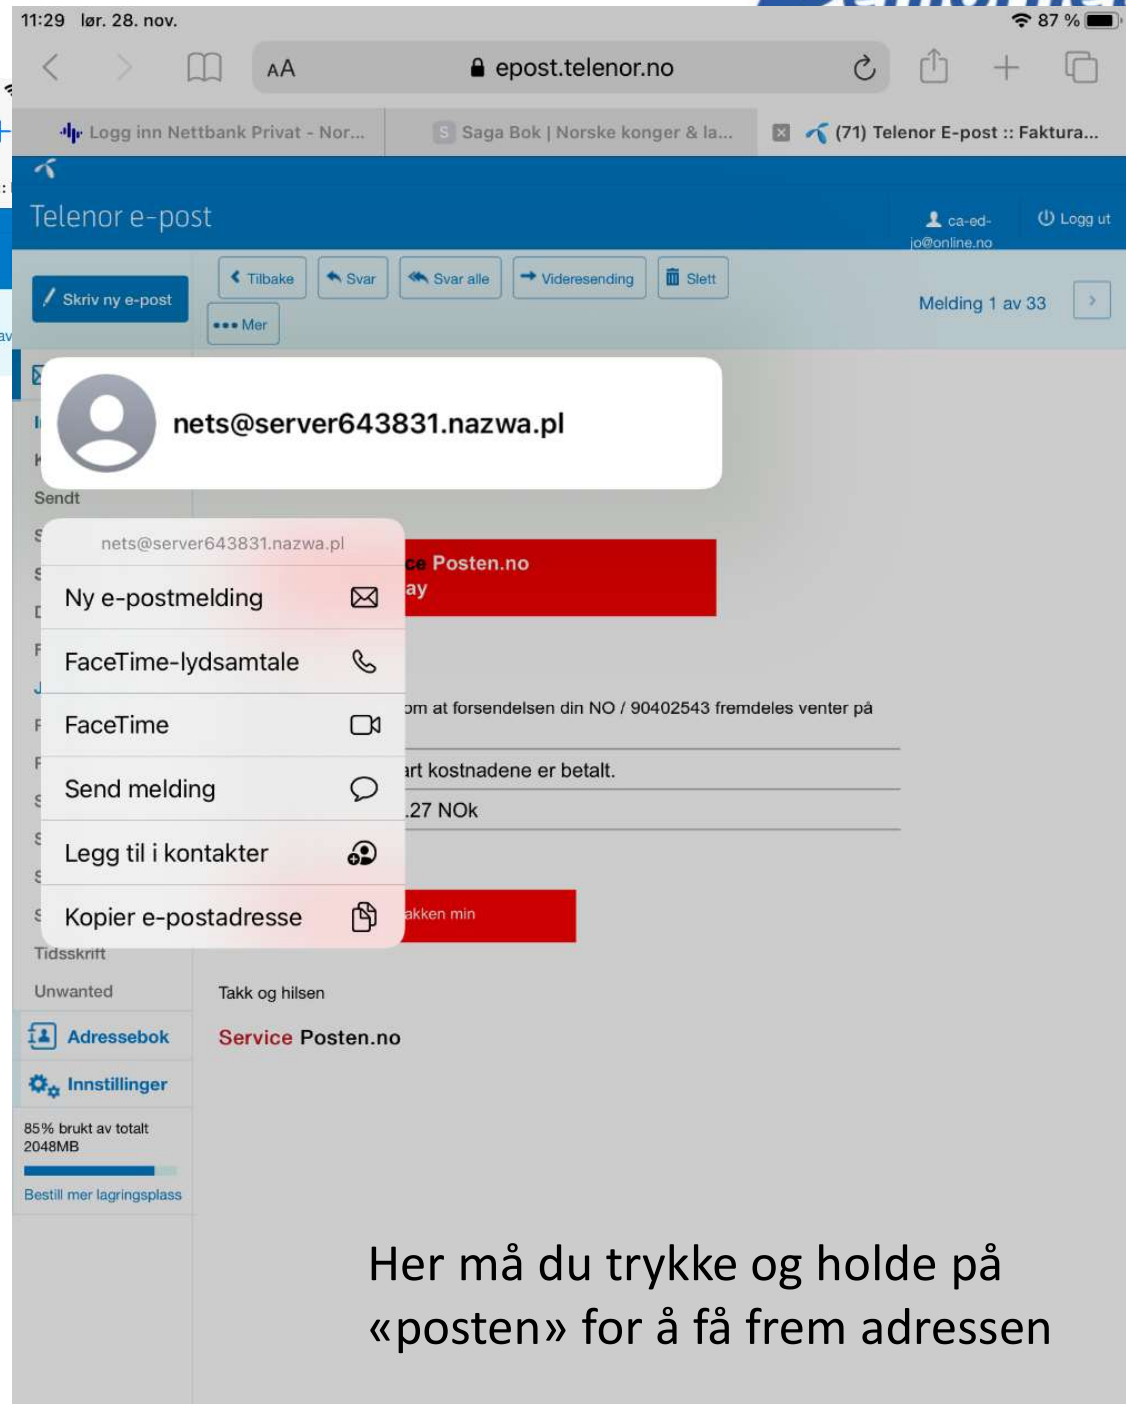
11:29 lør. 28. nov.

87 %

AA

epost.telenor.no

Logg inn Nettbank Privat - Nor...

Saga Bok | Norske konger & la...

(71) Telenor E-post :: Faktura...

Telenor e-post

ca-ed-
jo@online.no

Logg ut

Skriv ny e-post

Tilbake

Svar

Svar alle

Videresending

Slett

Mer

Melding 1 av 33

nets@server643831.nazwa.pl

Sendt

nets@server643831.nazwa.pl

Ny e-postmelding

FaceTime-lydsamtale

FaceTime

Send melding

Legg til i kontakter

Kopier e-postadresse

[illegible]ce Posten.no
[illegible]ay

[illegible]om at forsendelsen din NO / 90402543 fremdeles venter på

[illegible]art kostnadene er betalt.

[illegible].27 NOk

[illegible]akken min

Tidsskrift

Unwanted

Takk og hilsen

Service Posten.no

Adressebok

Innstillinger

85% brukt av totalt 2048MB

Bestill mer lagringsplass

Her må du trykke og holde på «posten» for å få frem adressen